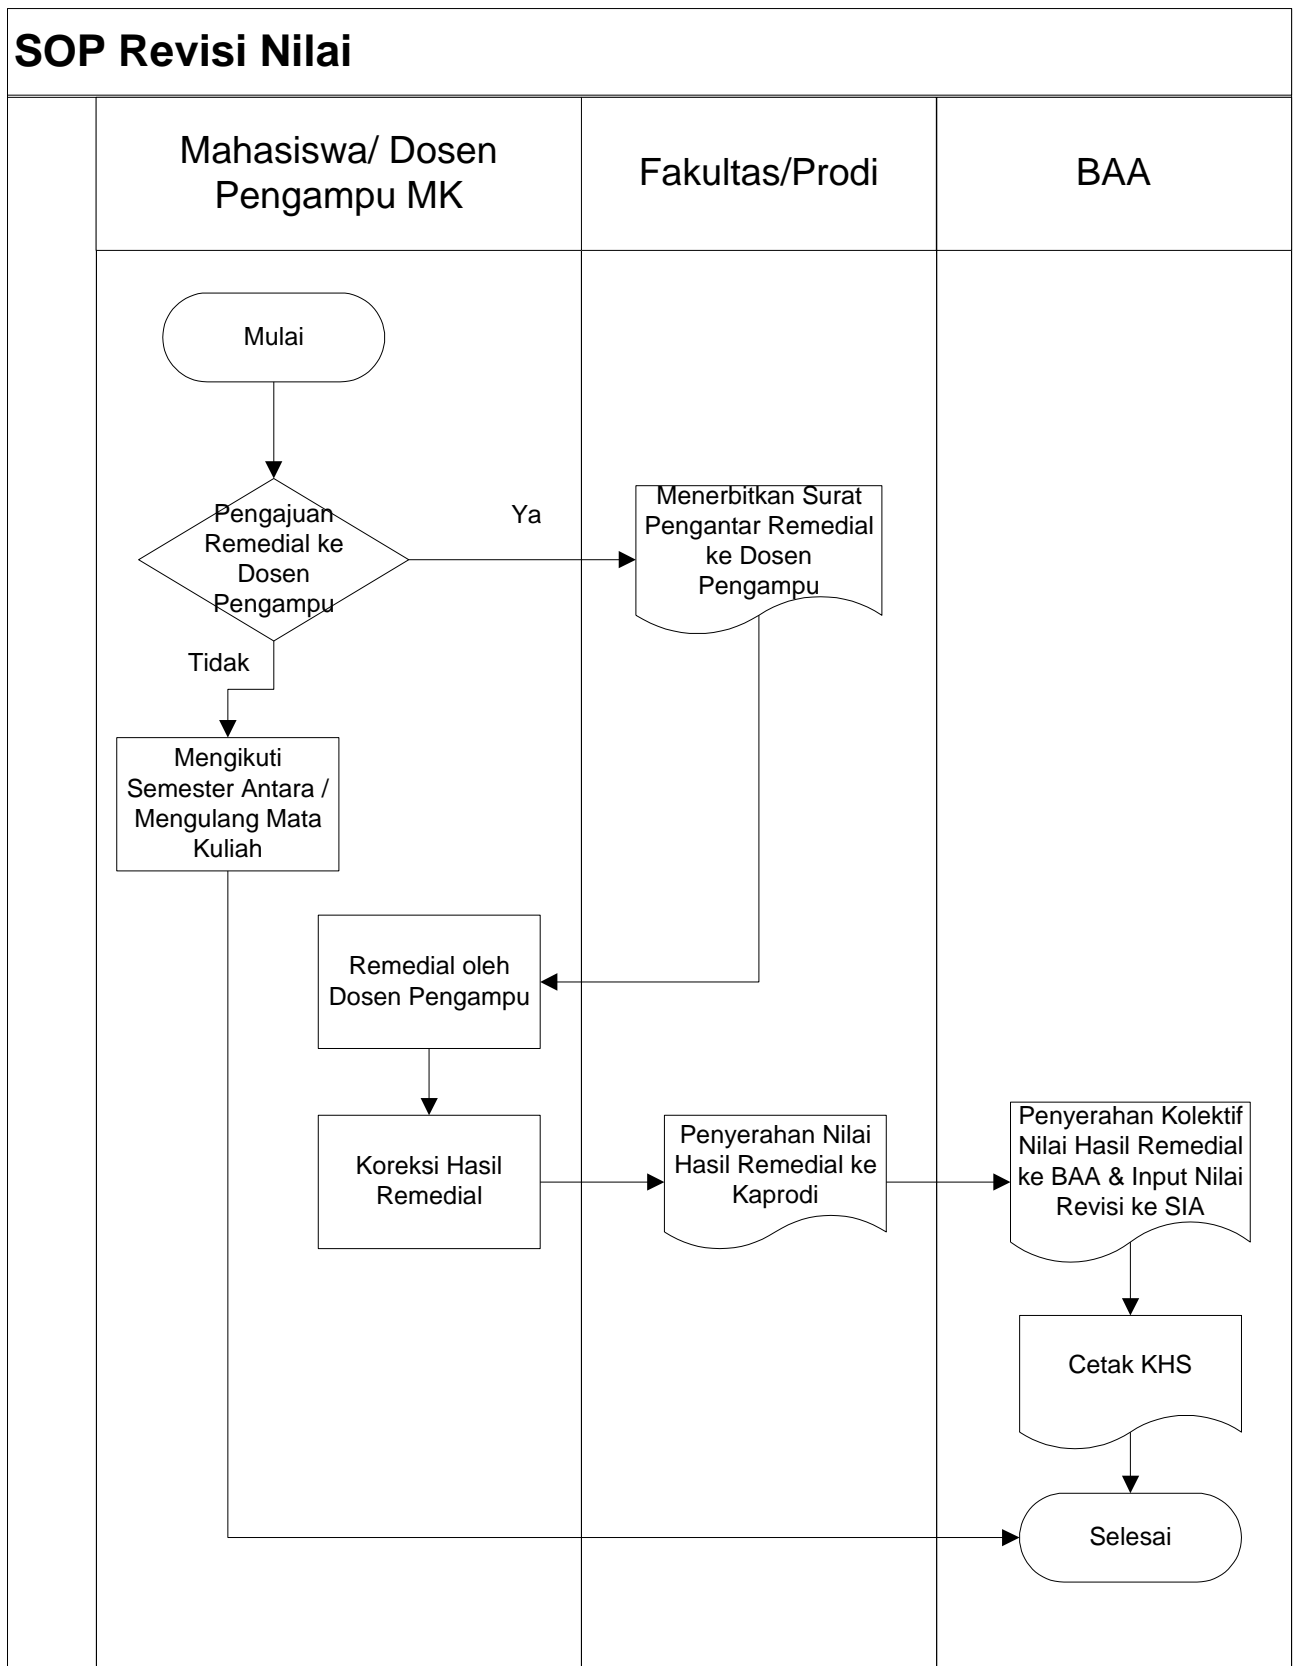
SOP Revisi Nilai

Mahasiswa/ Dosen Pengampu MK

Fakultas/Prodi

BAA

Mulai

Pengajuan Remedial ke Dosen Pengampu

Ya

Menerbitkan Surat Pengantar Remedial ke Dosen Pengampu

Tidak

Mengikuti Semester Antara / Mengulang Mata Kuliah

Remedial oleh Dosen Pengampu

Koreksi Hasil Remedial

Penyerahan Nilai Hasil Remedial ke Kaprodi

Penyerahan Kolektif Nilai Hasil Remedial ke BAA & Input Nilai Revisi ke SIA

Cetak KHS

Selesai